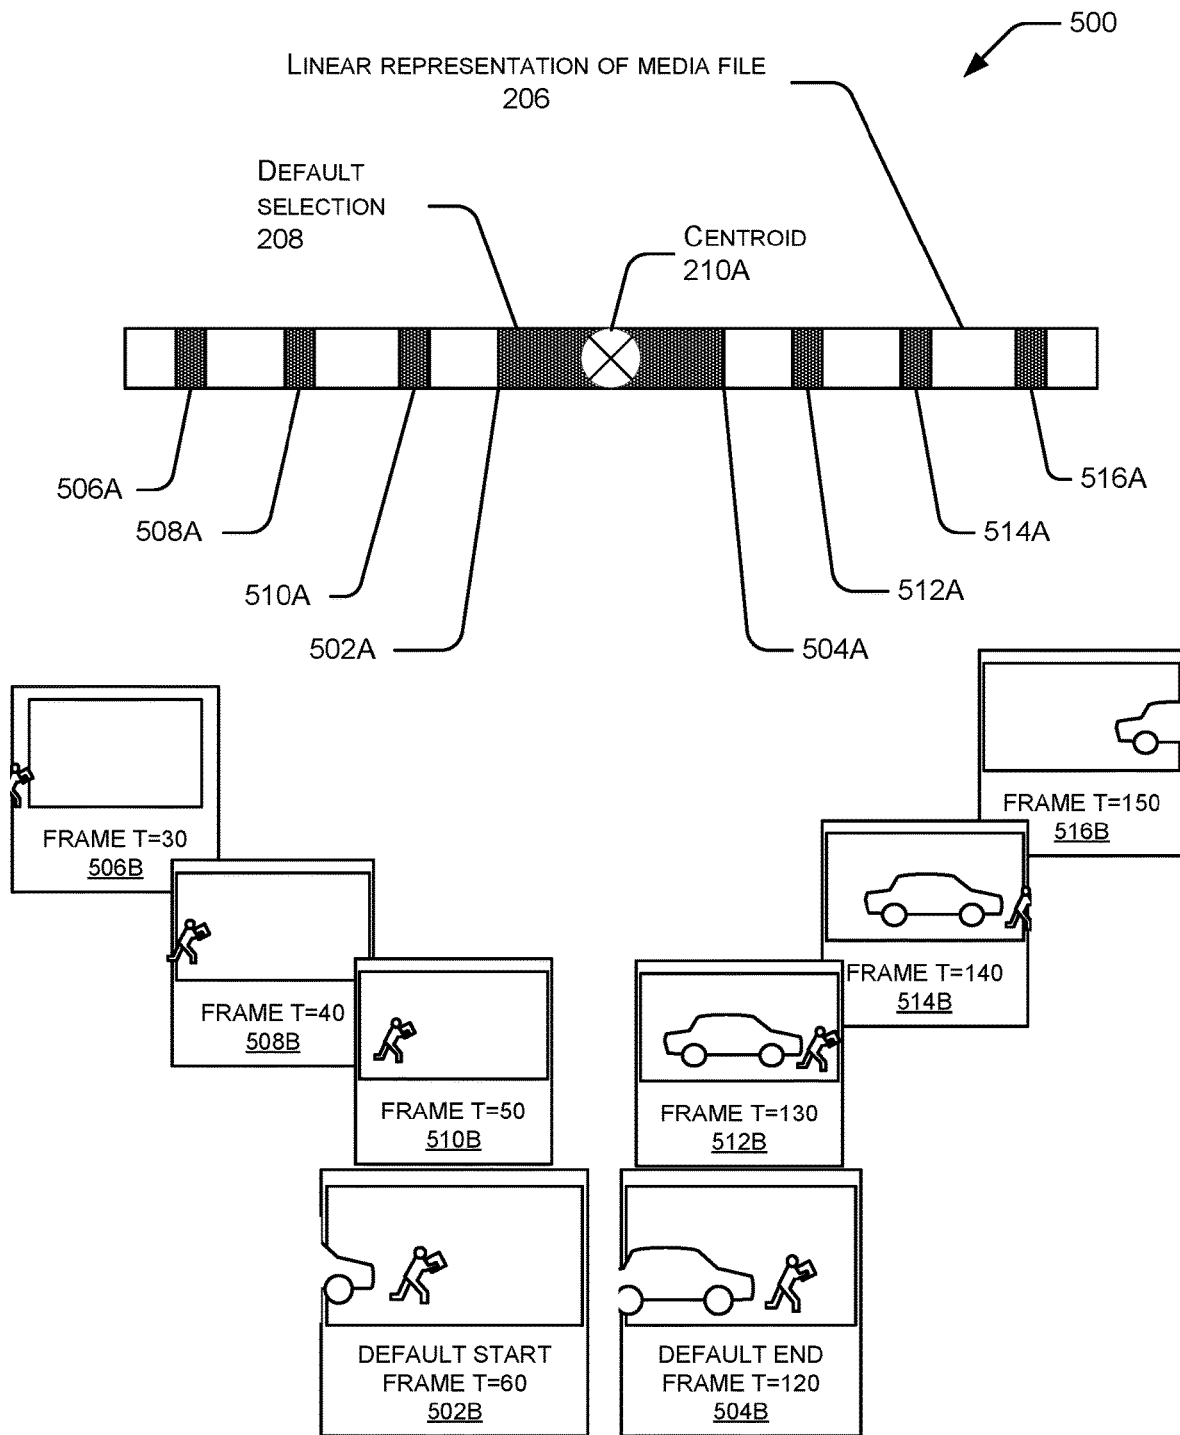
500

Linear representation of media file
206

Default selection
208

Centroid
210A

506A
508A
510A
502A
504A
512A
514A
516A

FRAME T=30
506B

FRAME T=40
508B

FRAME T=50
510B

DEFAULT START
FRAME T=60
502B

FRAME T=150
516B

FRAME T=140
514B

FRAME T=130
512B

DEFAULT END
FRAME T=120
504B